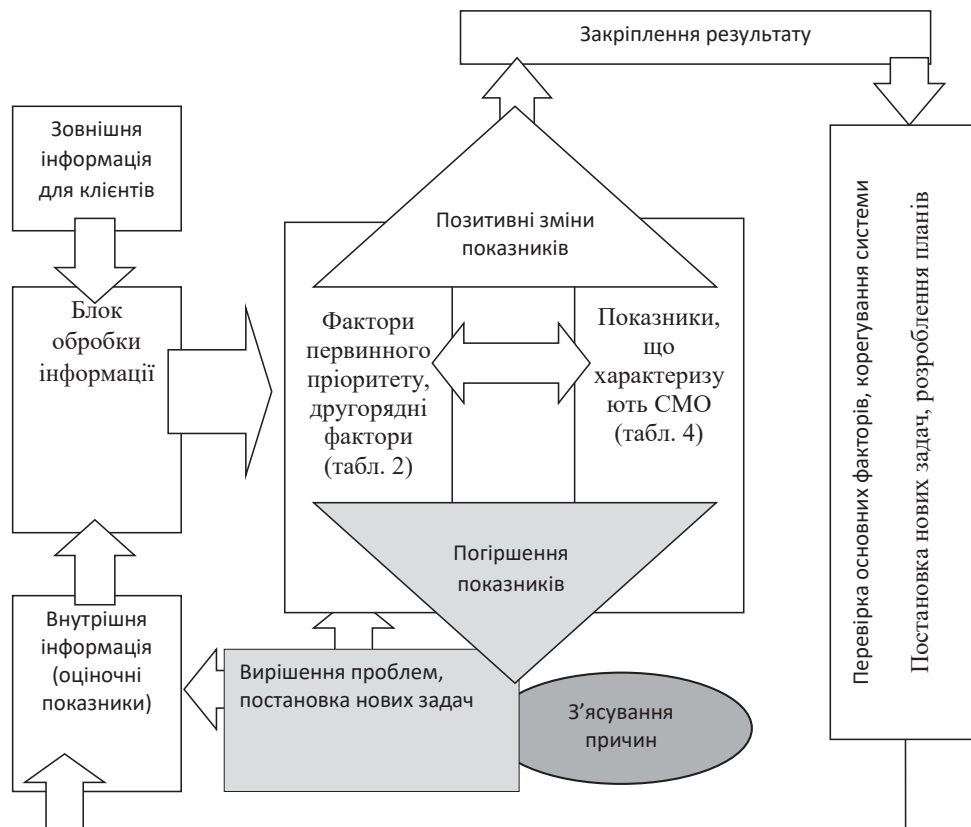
Закріплення результату

Зовнішня інформація для клієнтів

Блок обробки інформації

Позитивні зміни показників

Фактори первинного пріоритету, другорядні фактори (табл. 2)

Показники, що характеризу ють СМО (табл. 4)

Погіршення показників

Внутрішня інформація (оціночні показники)

Вирішення проблем, постановка нових задач

З’ясування причин

Перевірка основних факторів, корегування системи

Постановка нових задач, розроблення планів